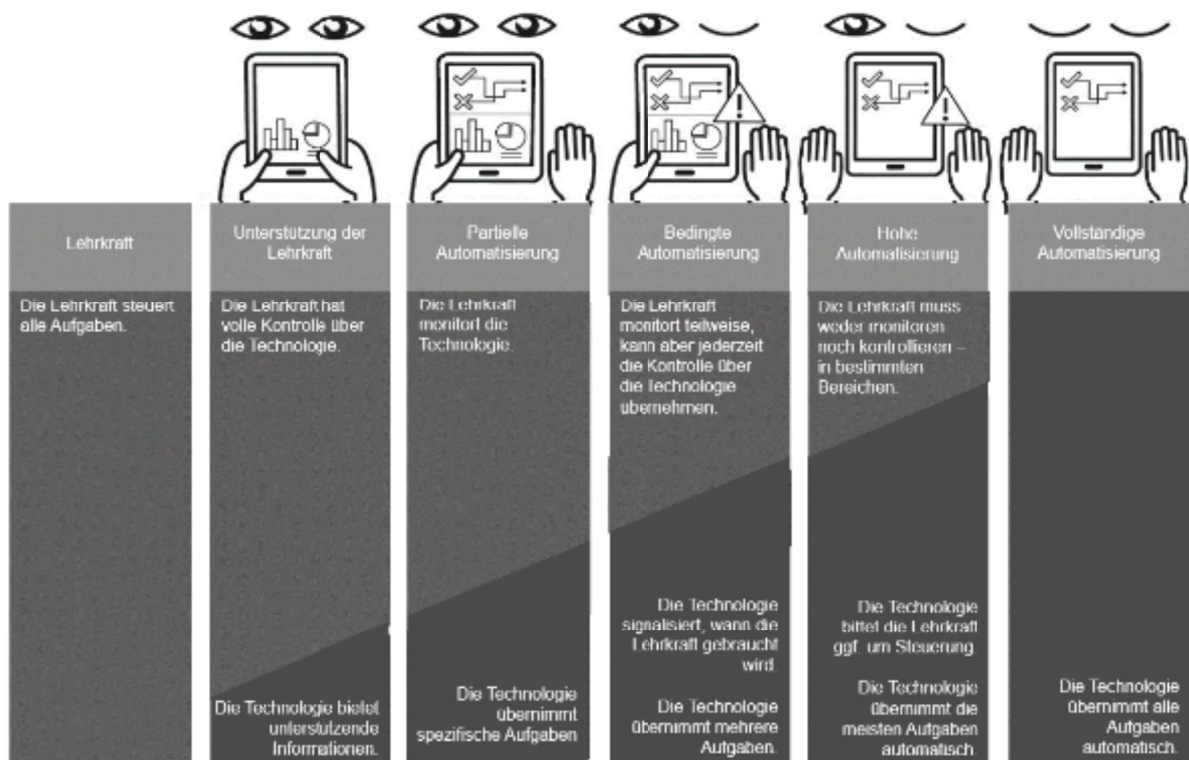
Lehrkraft

Die Lehrkraft steuert alle Aufgaben.

Unterstützung der Lehrkraft

Die Lehrkraft hat volle Kontrolle über die Technologie.

Die Technologie bietet unterstützende Informationen.

Partielle Automatisierung

Die Lehrkraft monitort die Technologie.

Die Technologie übernimmt spezifische Aufgaben

Bedingte Automatisierung

Die Lehrkraft monitort teilweise, kann aber jederzeit die Kontrolle über die Technologie übernehmen.

Die Technologie signalisiert, wann die Lehrkraft gebraucht wird.

Die Technologie übernimmt mehrere Aufgaben.

Hohe Automatisierung

Die Lehrkraft muss weder monitoren noch kontrollieren – in bestimmten Bereichen.

Die Technologie bittet die Lehrkraft ggf. um Steuerung.

Die Technologie übernimmt die meisten Aufgaben automatisch.

Vollständige Automatisierung

Die Technologie übernimmt alle Aufgaben automatisch.